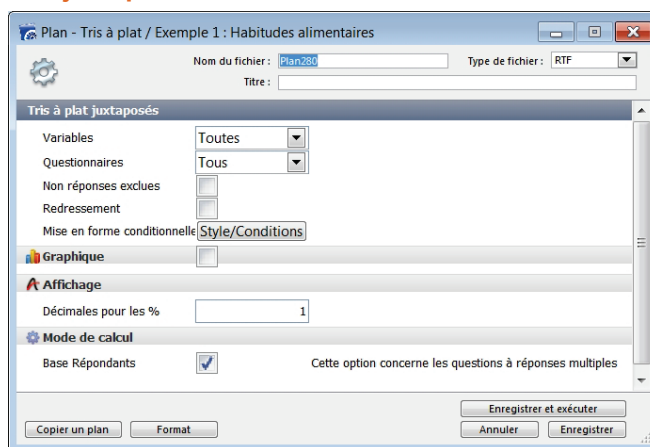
Plan - Tris à plat / Exemple 1 : Habitudes alimentaires

Nom du fichier : Plan280

Type de fichier : RTF

Titre :

Tris à plat juxtaposés

Variables Toutes

Questionnaires Tous

Non réponses exclues

Redressement

Mise en forme conditionnelle Style/Conditions

Graphique

Affichage

Décimales pour les % 1

Mode de calcul

Base Répondants

Cette option concerne les questions à réponses multiples

Enregistrer et exécuter

Copier un plan

Format

Annuler

Enregistrer